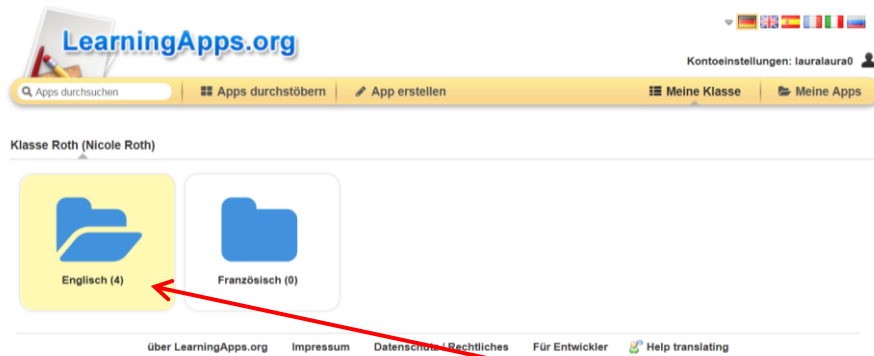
LearningApps.org

Kontoeinstellungen: lauralaura0

Apps durchsuchen | Apps durchstöbern | App erstellen | Meine Klasse | Meine Apps

Klasse Roth (Nicole Roth)

Englisch (4)

Französisch (0)

über LearningApps.org Impressum Datenschutz / Rechtliches Für Entwickler Help translating